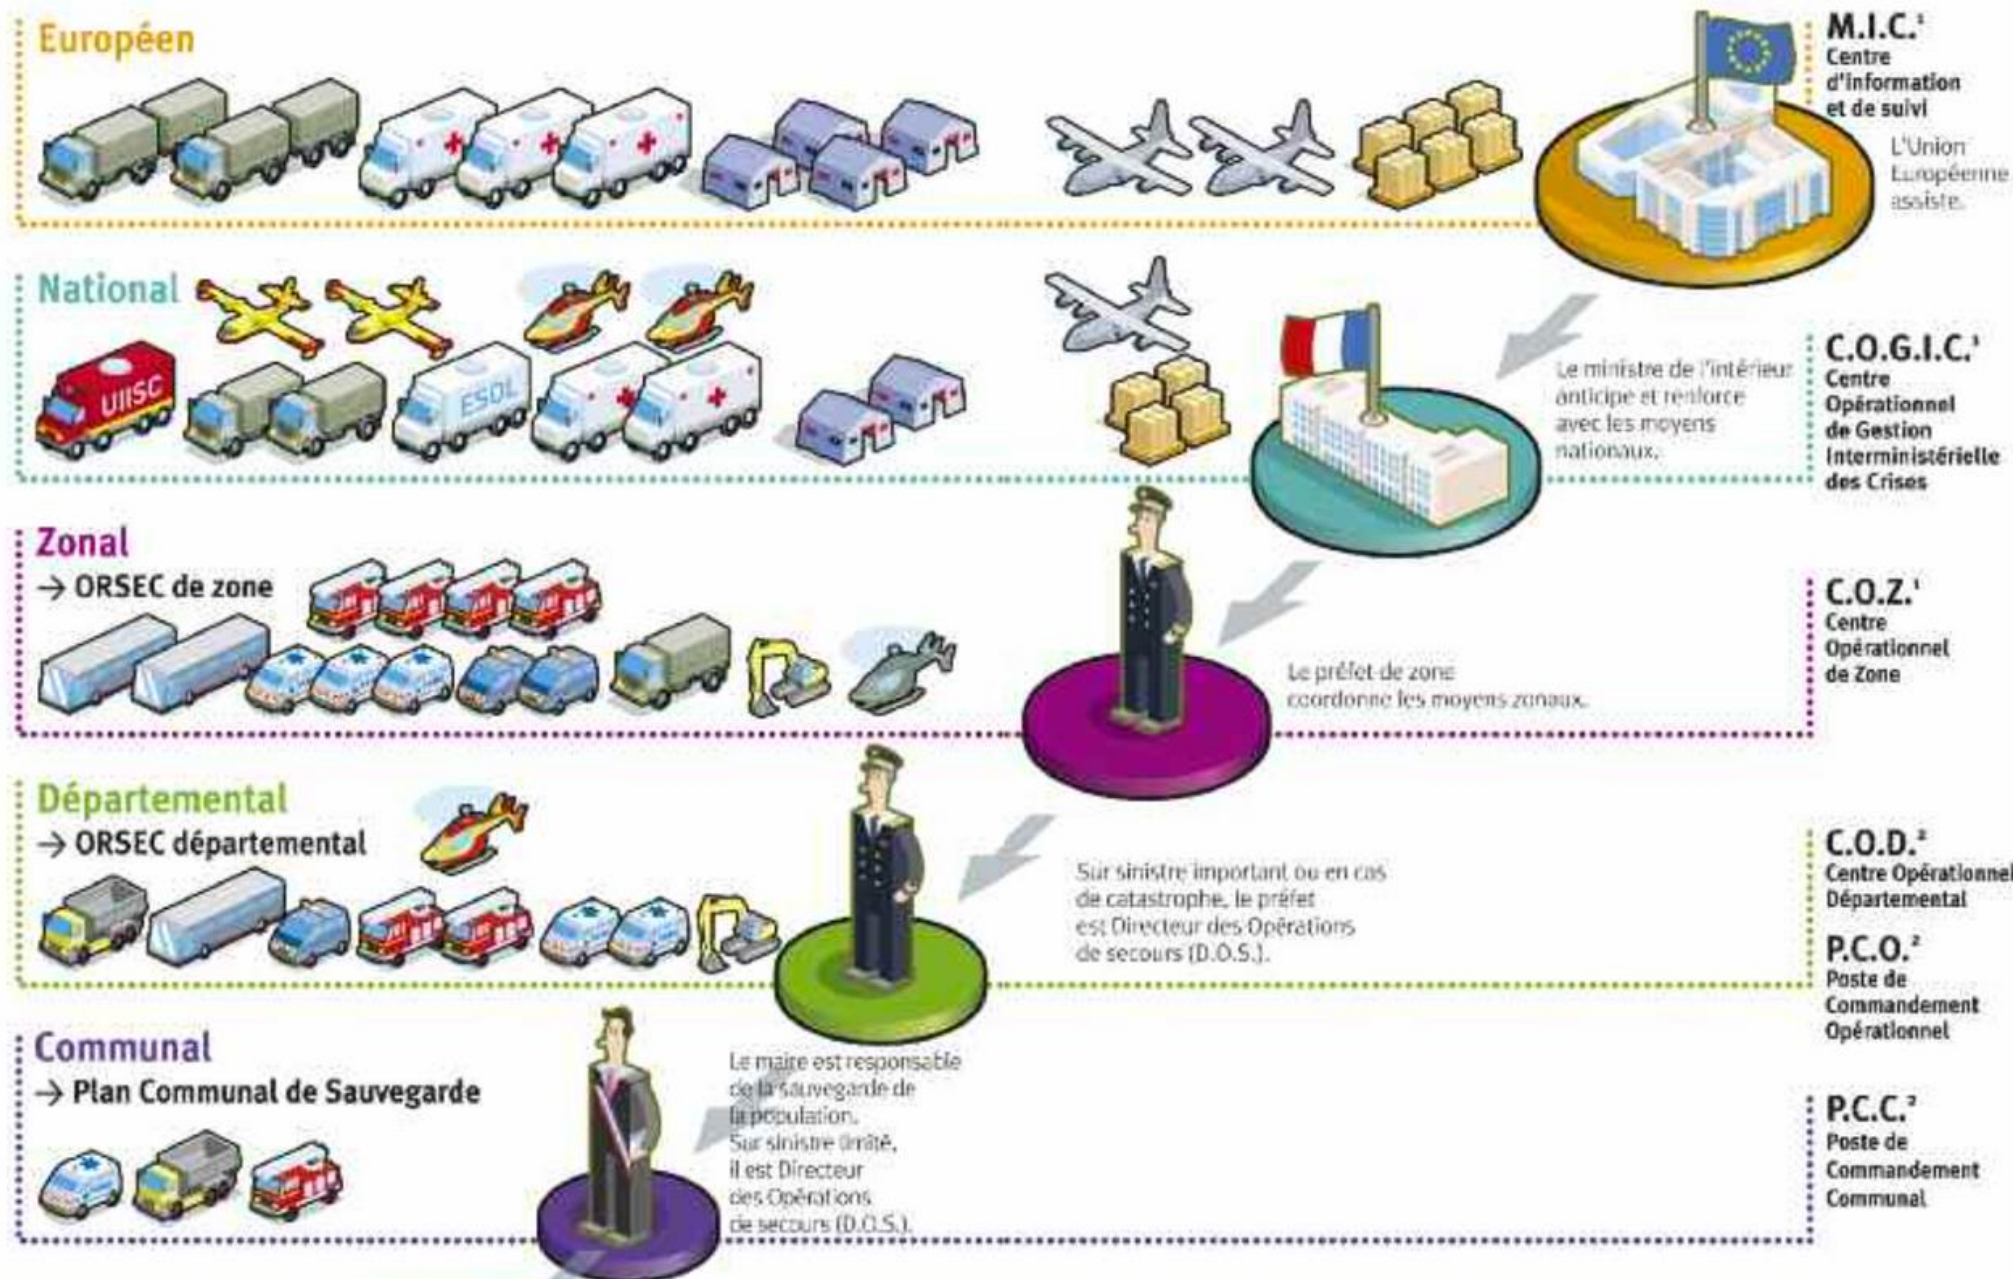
Européen

M.I.C.$^1$
Centre d'information et de suivi

L'Union Européenne assiste.

National

UIISC

ESOL

Le ministre de l'intérieur anticipe et renforce avec les moyens nationaux.

C.O.G.I.C.$^1$
Centre Opérationnel de Gestion Interministérielle des Crises

Zonal
→ ORSEC de zone

Le préfet de zone coordonne les moyens zonaux.

C.O.Z.$^1$
Centre Opérationnel de Zone

Départemental
→ ORSEC départemental

Sur sinistre important ou en cas de catastrophe, le préfet est Directeur des Opérations de secours (D.O.S.).

C.O.D.$^2$
Centre Opérationnel Départemental

P.C.O.$^2$
Poste de Commandement Opérationnel

Communal
→ Plan Communal de Sauvegarde

Le maire est responsable de la sauvegarde de la population. Sur sinistre limité, il est Directeur des Opérations de secours (D.O.S.).

P.C.C.$^2$
Poste de Commandement Communal